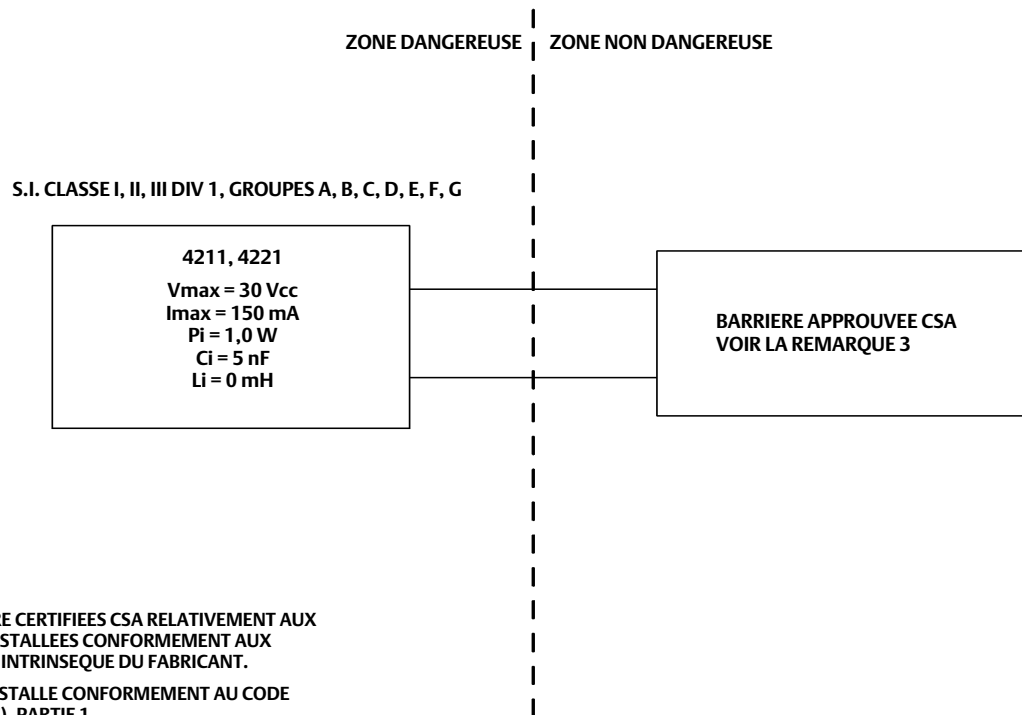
ZONE DANGEREUSE ZONE NON DANGEREUSE

S.I. CLASSE I, II, III DIV 1, GROUPES A, B, C, D, E, F, G

4211, 4221

Vmax = 30 Vcc
Imax = 150 mA
Pi = 1,0 W
Ci = 5 nF
Li = 0 mH

BARRIERE APPROUVEE CSA
VOIR LA REMARQUE 3

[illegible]RE CERTIFIEES CSA RELATIVEMENT AUX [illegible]STALLEES CONFORMEMENT AUX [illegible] INTRINSEQUE DU FABRICANT.

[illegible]STALLE CONFORMEMENT AU CODE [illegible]), PARTIE 1